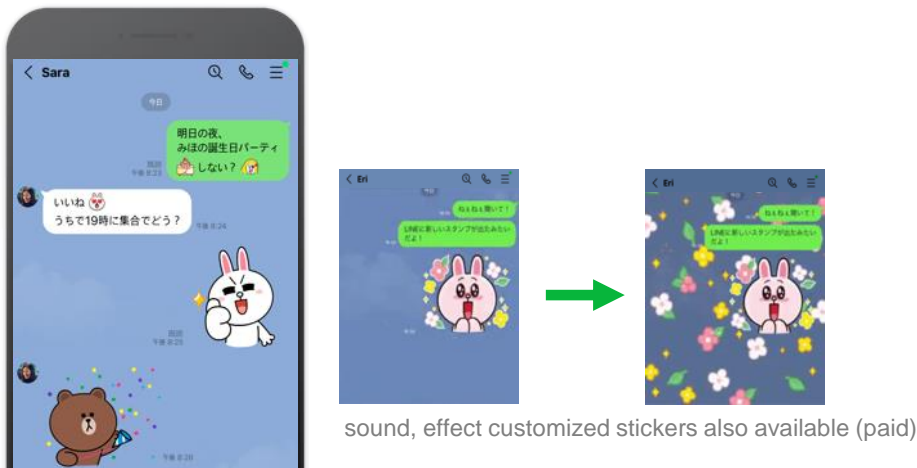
Sara

今日

明日の夜、
みほの誕生日パーティ
しない？

既読
午後 8:23

いいね
うちで19時に集合でどう？

午後 8:24

既読
午後 8:25

午後 8:30

Eri

ねぇねぇ聞いて！

LINEに新しいスタンプが出たみたいだよ！

Eri

ねぇねぇ聞いて！

LINEに新しいスタンプが出たみたいだよ！

sound, effect customized stickers also available (paid)